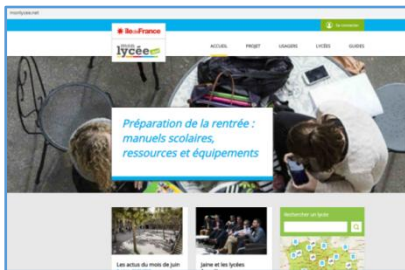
monlycee.net

Se connecter

îledeFrance

mon lycée.net

ACCUEIL PROJET USAGERS LYCÉES GUIDES

Préparation de la rentrée : manuels scolaires, ressources et équipements

Les actus du mois de juin

Jaine et les lycées

Rechercher un lycée